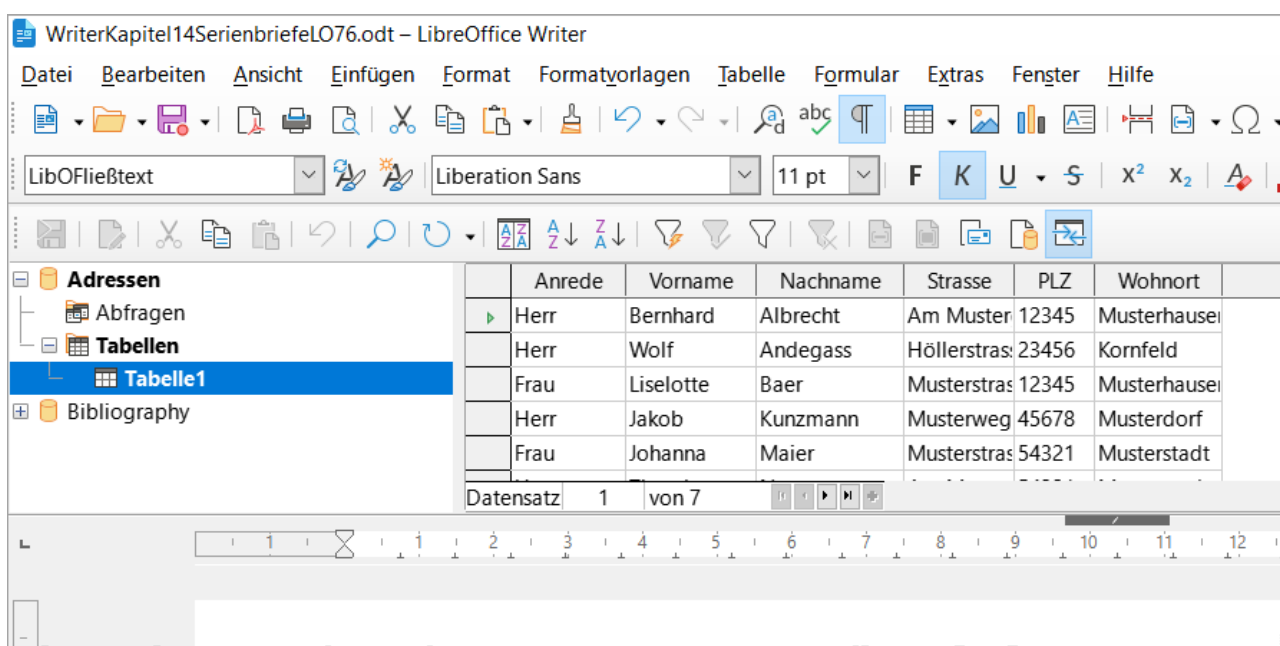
WriterKapitel14SerienbriefeLO76.odt – LibreOffice Writer

Datei Bearbeiten Ansicht Einfügen Format Formatvorlagen Tabelle Formular Extras Fenster Hilfe

LibOFließtext Liberation Sans 11 pt F K U S $x^2$ $x_2$

Adressen
Abfragen
Tabellen
Tabelle1
Bibliography

| Anrede | Vorname | Nachname | Strasse | PLZ | Wohnort |
|---|---|---|---|---|---|
| Herr | Bernhard | Albrecht | Am Muster | 12345 | Musterhauser |
| Herr | Wolf | Andegass | Höllerstras | 23456 | Kornfeld |
| Frau | Liselotte | Baer | Musterstras | 12345 | Musterhauser |
| Herr | Jakob | Kunzmann | Musterweg | 45678 | Musterdorf |
| Frau | Johanna | Maier | Musterstras | 54321 | Musterstadt |

Datensatz 1 von 7

1 1 2 3 4 5 6 7 8 9 10 11 12